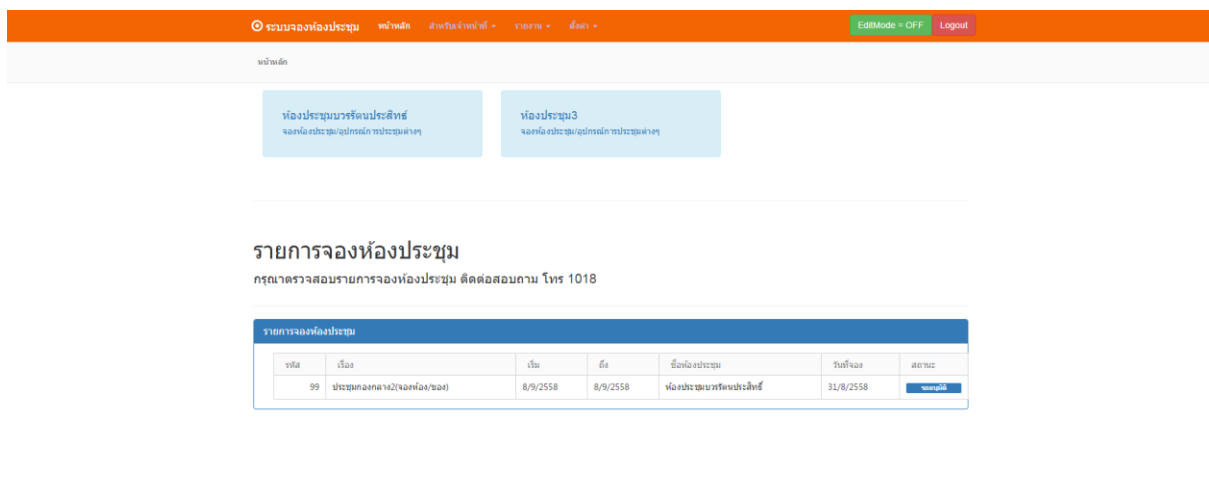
⊙ ระบบจองห้องประชุม หน้าหลัก สำหรับเจ้าหน้าที่ ▾ รายงาน ▾ ตั้งค่า ▾ EditMode = OFF Logout

หน้าหลัก

ห้องประชุมบวรรัตนประสิทธ์
จองห้องประชุม/อุปกรณ์การประชุมต่างๆ

ห้องประชุม3
จองห้องประชุม/อุปกรณ์การประชุมต่างๆ

รายการจองห้องประชุม

กรุณาตรวจสอบรายการจองห้องประชุม ติดต่อสอบถาม โทร 1018

รายการจองห้องประชุม

| รหัส | เรื่อง | เริ่ม | ถึง | ชื่อห้องประชุม | วันที่จอง | สถานะ |
|---|---|---|---|---|---|---|
| 99 | ประชุมกองกลาง2(จองห้อง/ของ) | 8/9/2558 | 8/9/2558 | ห้องประชุมบวรรัตนประสิทธิ์ | 31/8/2558 | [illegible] |